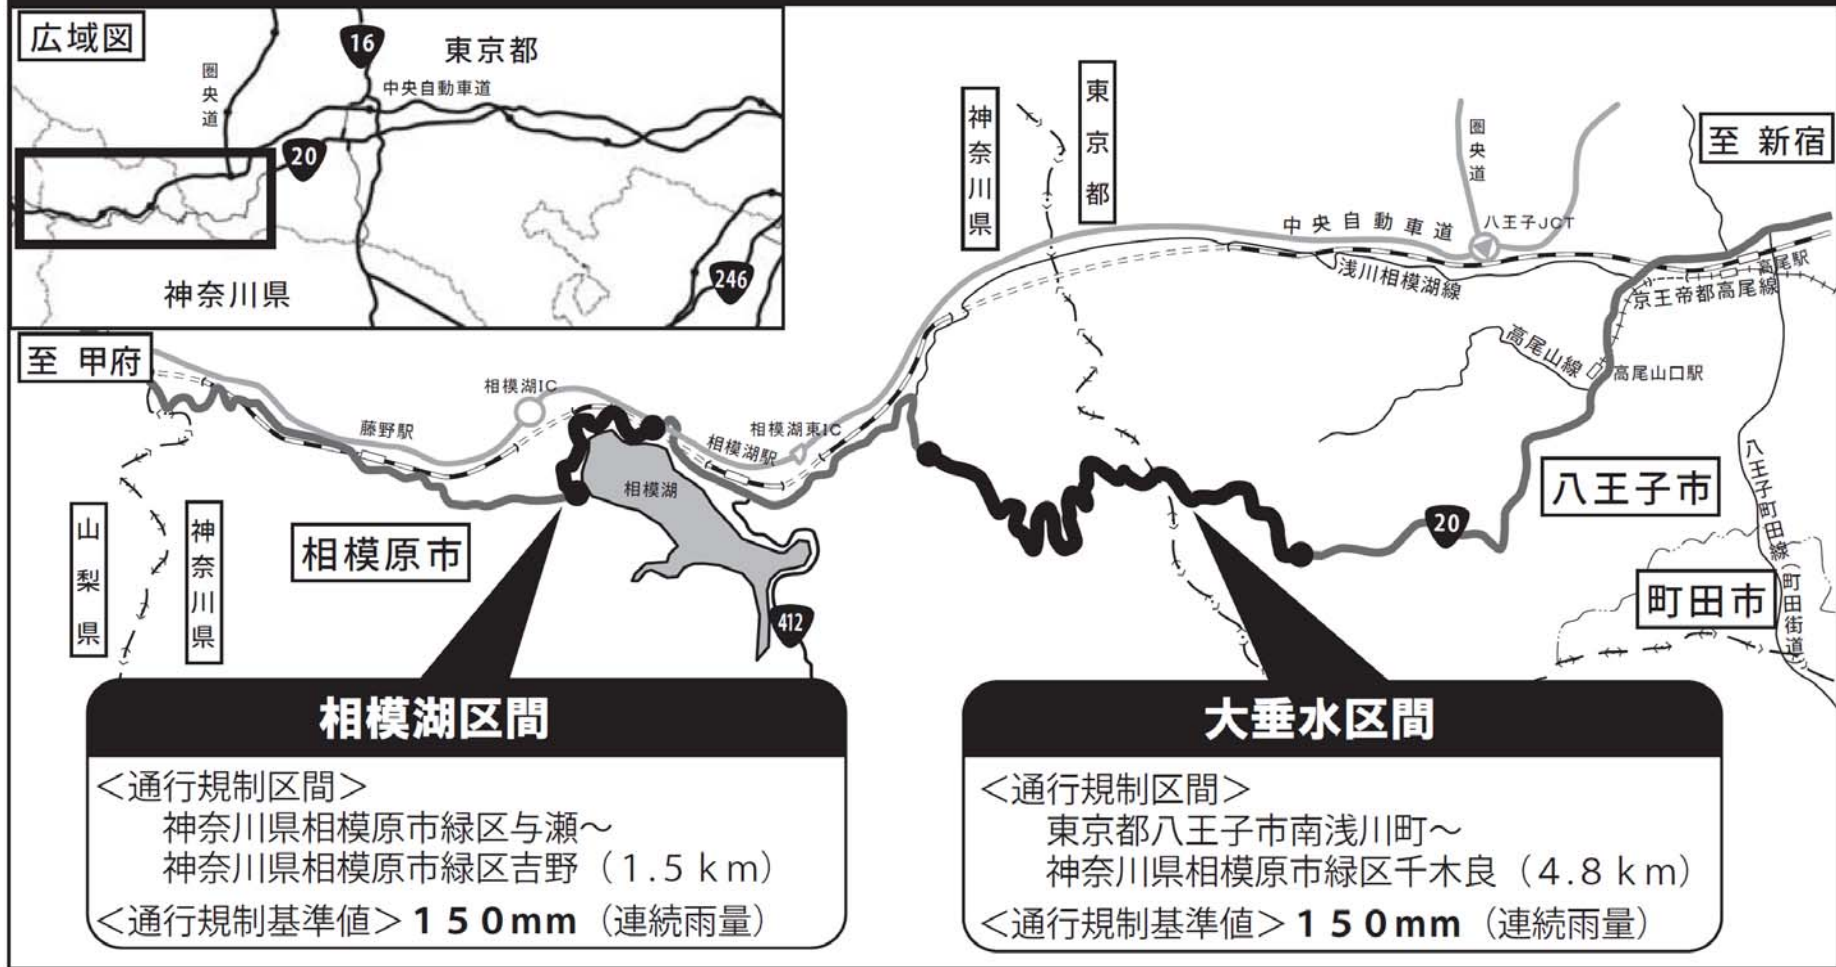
広域図

16

東京都

圏央道

中央自動車道

20

246

神奈川県

神奈川県

東京都

圏央道

至 新宿

中央自動車道

八王子JCT

浅川相模湖線

高尾駅

京王帝都高尾線

高尾山線

高尾山口駅

至 甲府

相模湖IC

藤野駅

相模湖東IC

相模湖駅

相模湖

八王子市

20

八王子町田線（町田街道）

山梨県

神奈川県

相模原市

412

町田市

相模湖区間

<通行規制区間>
神奈川県相模原市緑区与瀬～
神奈川県相模原市緑区吉野（1.5km）
<通行規制基準値>150mm（連続雨量）

大垂水区間

<通行規制区間>
東京都八王子市南浅川町～
神奈川県相模原市緑区千木良（4.8km）
<通行規制基準値>150mm（連続雨量）